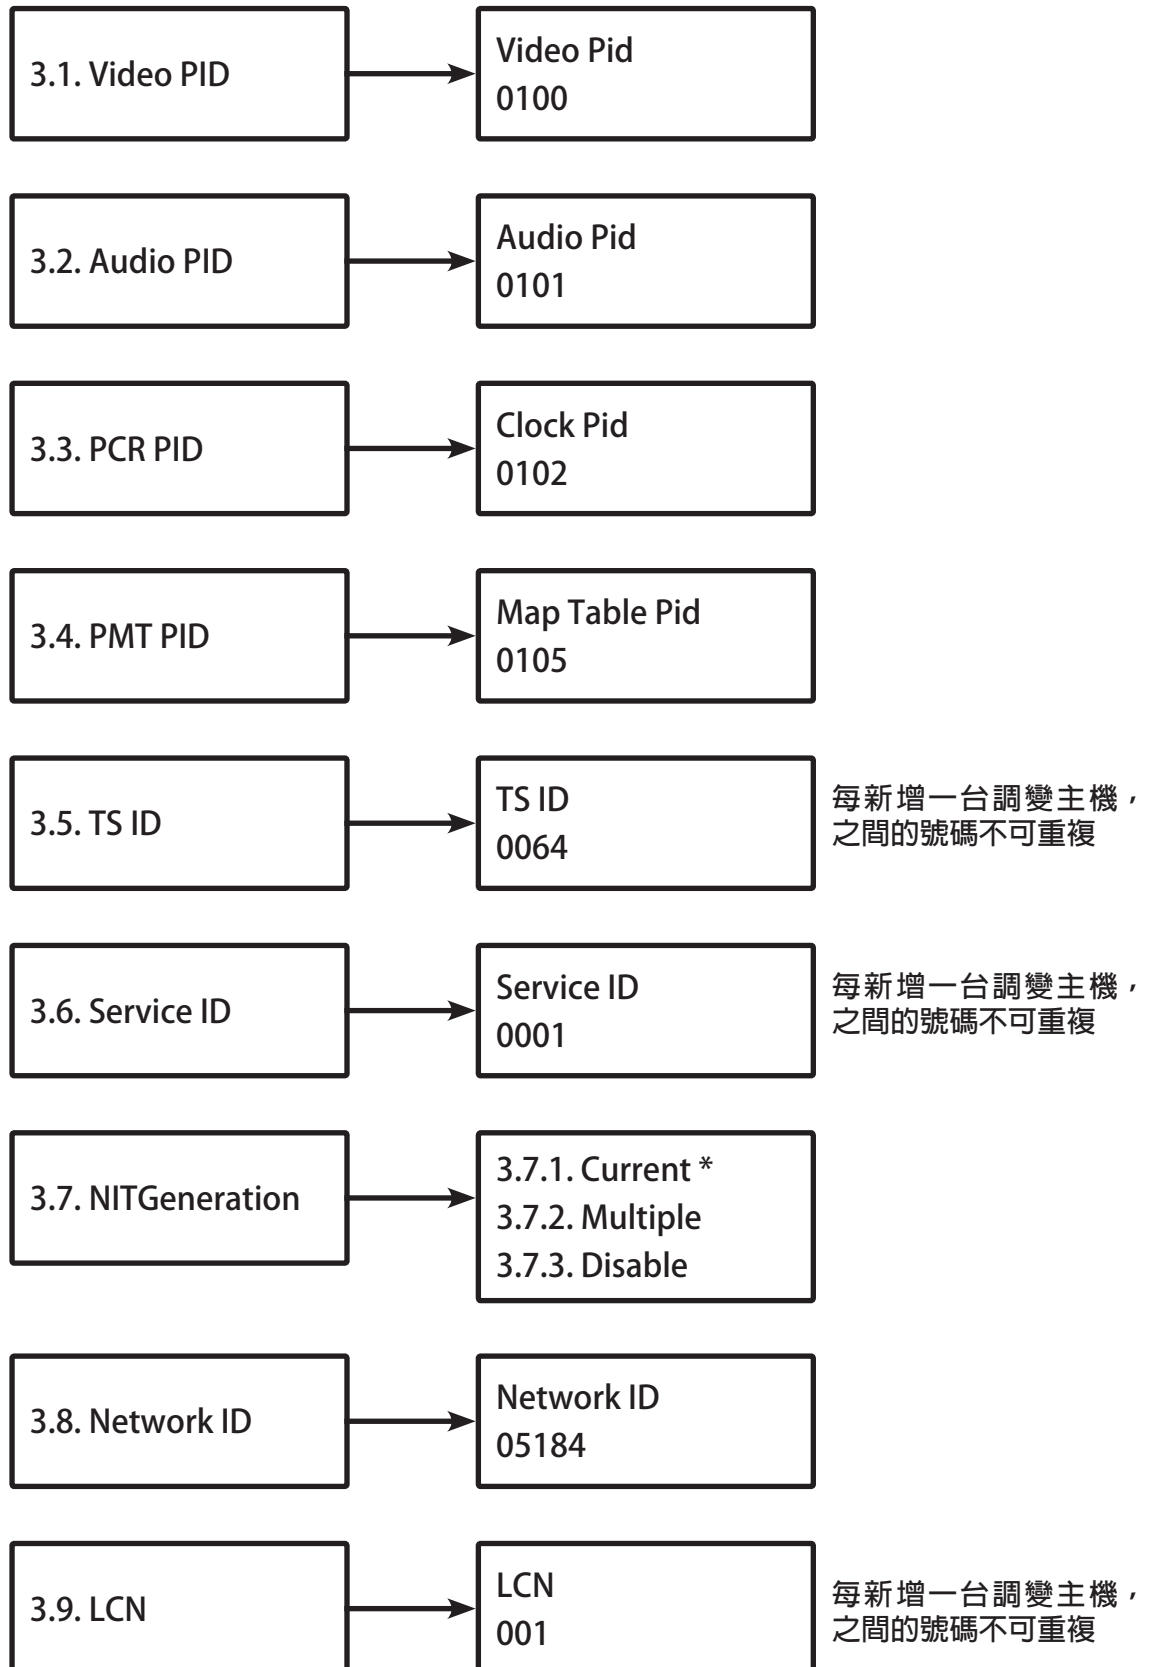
3.1. Video PID

Video Pid
0100

3.2. Audio PID

Audio Pid
0101

3.3. PCR PID

Clock Pid
0102

3.4. PMT PID

Map Table Pid
0105

3.5. TS ID

TS ID
0064

每新增一台調變主機，之間的號碼不可重複

3.6. Service ID

Service ID
0001

每新增一台調變主機，之間的號碼不可重複

3.7. NITGeneration

3.7.1. Current *
3.7.2. Multiple
3.7.3. Disable

3.8. Network ID

Network ID
05184

3.9. LCN

LCN
001

每新增一台調變主機，之間的號碼不可重複